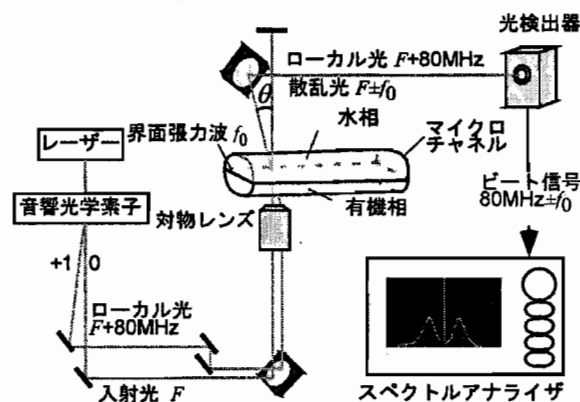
光検出器

ローカル光 $F$+80MHz

散乱光 $F\pm f_0$

$\theta$

レーザー

界面張力波 $f_0$

水相

マイクロチャネル

ビート信号 80MHz$\pm f_0$

音響光学素子

有機相

対物レンズ

+1 0

ローカル光 $F$+80MHz

入射光 $F$

スペクトルアナライザ